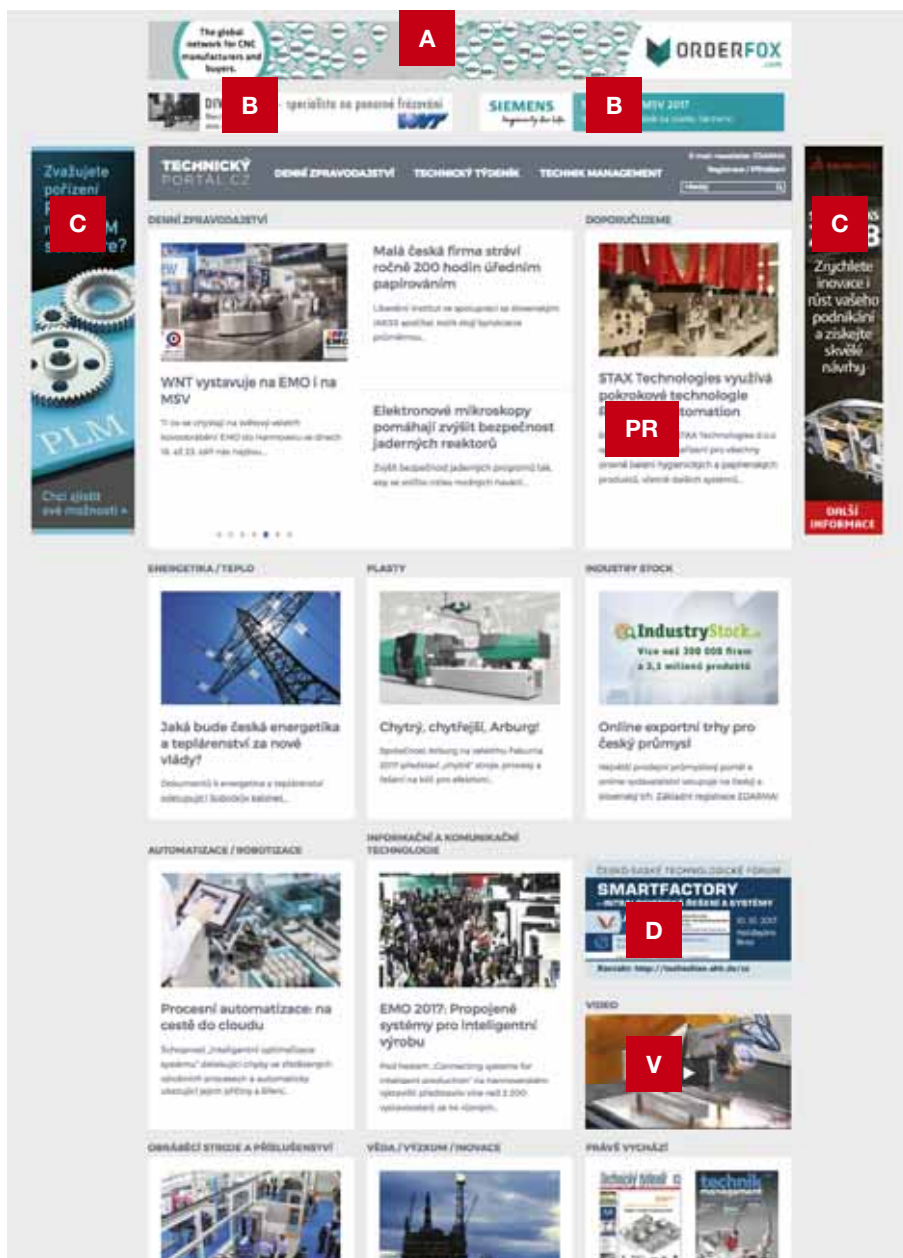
The global network for CNC manufacturers and buyers.

A

ORDERFOX .com

B

- specialista na panelové frézování

SIEMENS

B

MSV 2017

Zvažujete pořízení

C

PLM

Chci zjistit své možnosti »

TECHNICKÝ PORTAL.CZ

DENNÍ ZPRAVODAJSTVÍ

TECHNICKÝ TÝDENÍK

TECHNIK MANAGEMENT

C

Zrychlete inovace i růst vašeho podnikání a získejte skvělé návrhy

DALŠÍ INFORMACE

DENNÍ ZPRAVODAJSTVÍ

WNT vystavuje na EMO i na MSV

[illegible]

Malá česká firma stráví ročně 200 hodin úředním papírováním

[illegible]

Elektronové mikroskopy pomáhají zvýšit bezpečnost jaderných reaktorů

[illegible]

DOPORUČUJEME

STAX Technologies využívá pokrokové technologie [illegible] Automation

PR

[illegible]

ENERGETIKA / TEPLO

Jaká bude česká energetika a teplárenství za nové vlády?

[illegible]

PLASTY

Chytrý, chytřejší, Arburg!

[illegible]

INDUSTRY STOCK

IndustryStock

Více než 300 000 firem a 3,1 milionů produktů

Online exportní trhy pro český průmysl

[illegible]

AUTOMATIZACE / ROBOTIZACE

Procesní automatizace: na cestě do cloudu

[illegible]

INFORMAČNÍ A KOMUNIKAČNÍ TECHNOLOGIE

EMO 2017: Propojené systémy pro inteligentní výrobu

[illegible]

ČESKO-SASKÉ TECHNOLOGICKÉ FÓRUM

SMARTFACTORY

D

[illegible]

VIDEO

V

OBRÁBĚCÍ STROJE A PŘÍSLUŠENSTVÍ

VĚDA / VÝZKUM / INOVACE

PRÁVĚ VYCHÁZÍ

Technický týdeník

technik management